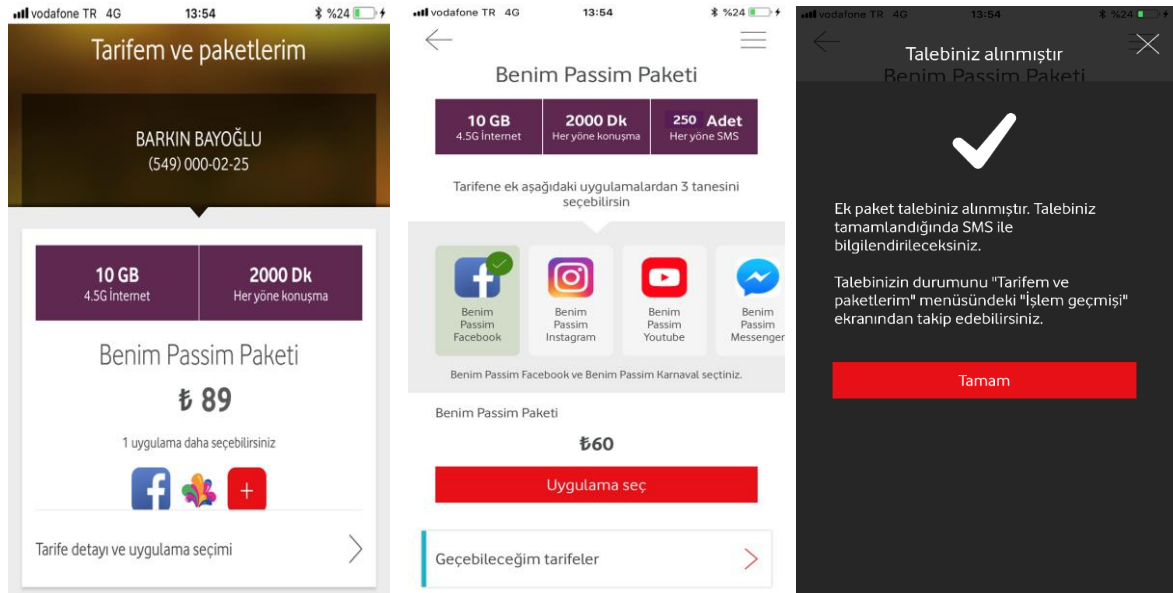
vodafone TR 4G 13:54 %24

Tarifem ve paketlerim

BARKIN BAYOĞLU
(549) 000-02-25

| 10 GB 4.5G İnternet | 2000 Dk Her yöne konuşma |
|---|---|

Benim Passim Paketi

₺ 89

1 uygulama daha seçebilirsiniz

+

Tarife detayı ve uygulama seçimi

vodafone TR 4G 13:54 %24

Benim Passim Paketi

| 10 GB 4.5G İnternet | 2000 Dk Her yöne konuşma | 250 Adet Her yöne SMS |
|---|---|---|

Tarifene ek aşağıdaki uygulamalardan 3 tanesini seçebilirsin

Benim Passim Facebook
Benim Passim Instagram
Benim Passim Youtube
Benim Passim Messenger

Benim Passim Facebook ve Benim Passim Karnaval seçtiniz.

Benim Passim Paketi

₺60

Uygulama seç

Geçebileceğim tarifeler

vodafone TR 4G 13:54 %24

Talebiniz alınmıştır
Benim Passim Paketi

Ek paket talebiniz alınmıştır. Talebiniz tamamlandığında SMS ile bilgilendirileceksiniz.

Talebinizin durumunu "Tarifem ve paketlerim" menüsündeki "İşlem geçmişi" ekranından takip edebilirsiniz.

Tamam